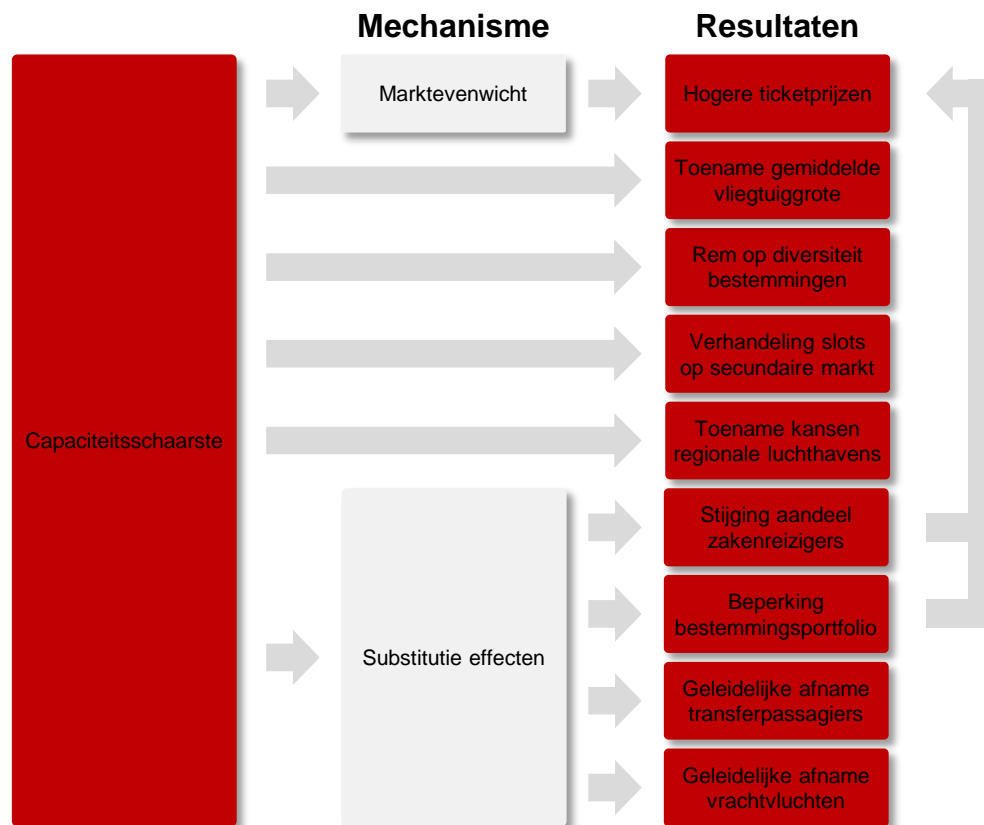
Mechanisme

Resultaten

Capaciteitsschaarste

Marktevenwicht

Hogere ticketprijzen

Toename gemiddelde vliegtuiggrote

Rem op diversiteit bestemmingen

Verhandeling slots op secundaire markt

Toename kansen regionale luchthavens

Substitutie effecten

Stijging aandeel zakenreizigers

Beperking bestemmingsportfolio

Geleidelijke afname transferpassagiers

Geleidelijke afname vrachtvluchten